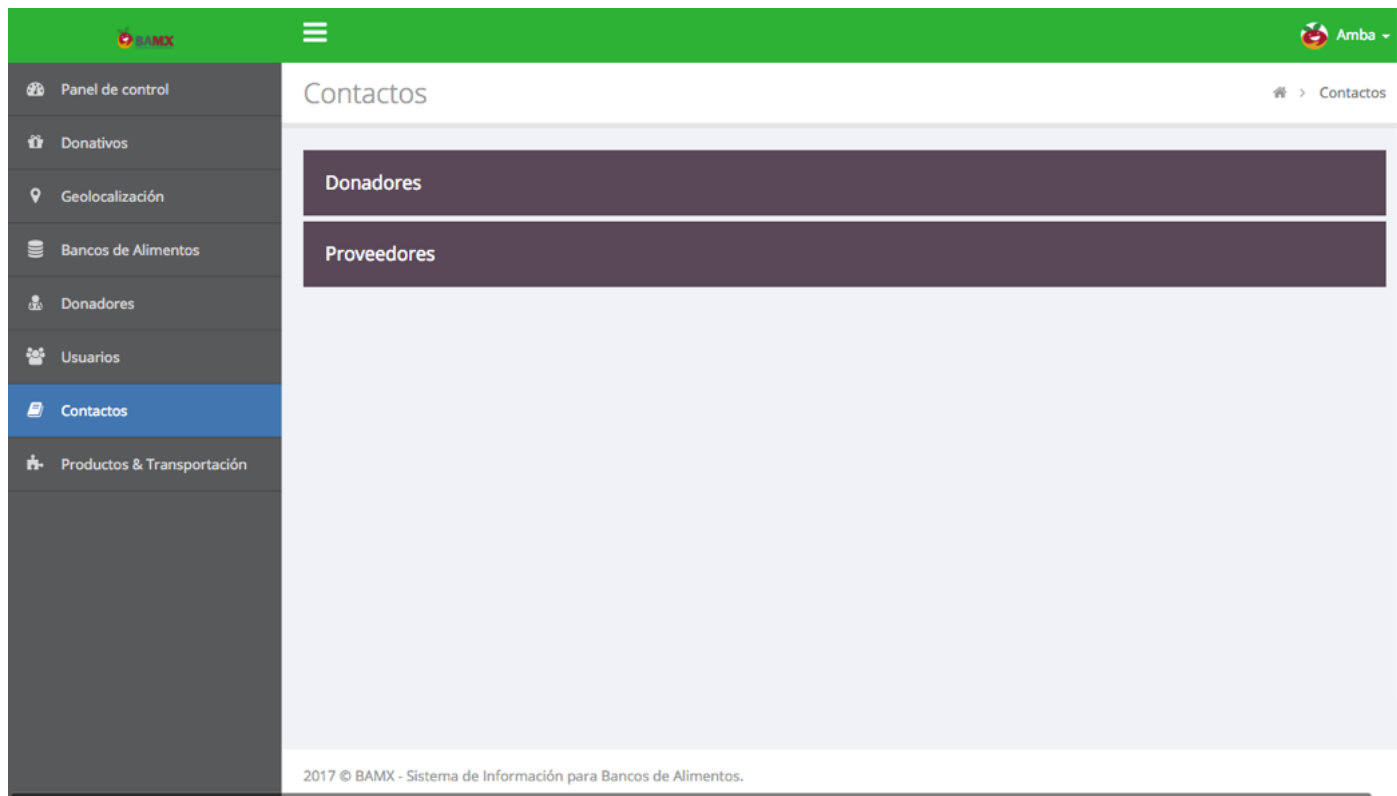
BAMX

Amba

Panel de control
Donativos
Geolocalización
Bancos de Alimentos
Donadores
Usuarios
Contactos
Productos & Transportación

Contactos

Contactos

Donadores

Proveedores

2017 © BAMX - Sistema de Información para Bancos de Alimentos.